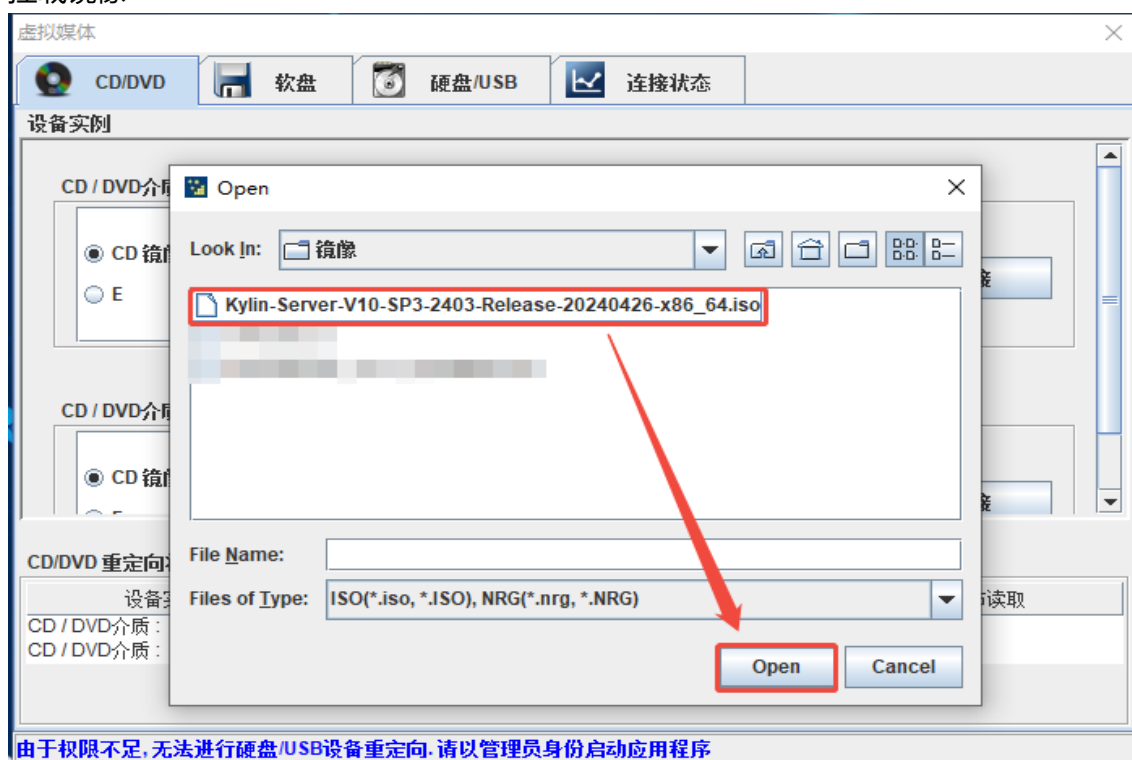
虚拟媒体

CD/DVD | 软盘 | 硬盘/USB | 连接状态

设备实例

CD / DVD介质

CD 镜

E

CD / DVD介质

CD 镜

CD/DVD 重定向

设备

CD / DVD介质 :
CD / DVD介质 :

读取

Open

Look In: 镜像

Kylin-Server-V10-SP3-2403-Release-20240426-x86_64.iso

File Name:

Files of Type: ISO(*.iso, *.ISO), NRG(*.nrg, *.NRG)

Open
Cancel

由于权限不足,无法进行硬盘/USB设备重定向.请以管理员身份启动应用程序